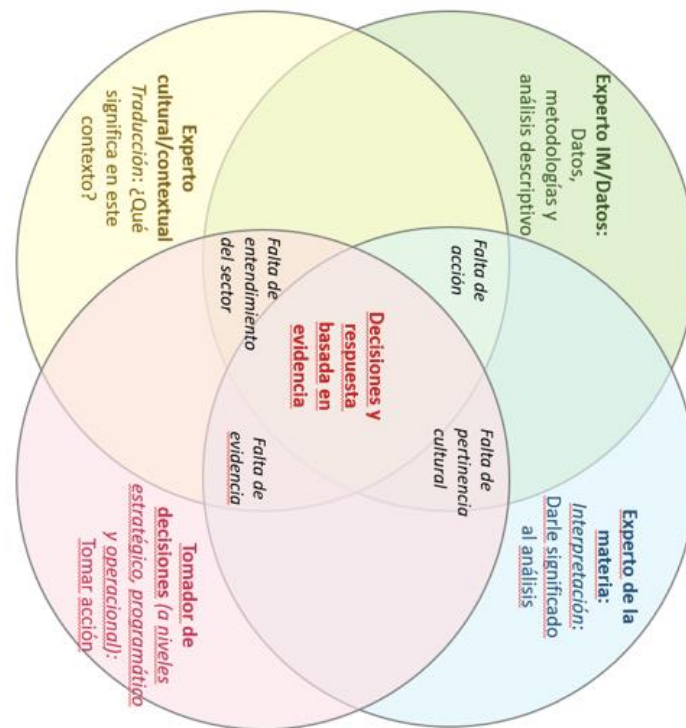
Experto IM/Datos: Datos, metodologías y análisis descriptivo

Experto cultural/contextual
Traducción: ¿Qué significa en este contexto?

Falta de entendimiento del sector

Falta de acción

Decisiones y respuesta basada en evidencia

Falta de evidencia

Falta de pertinencia cultural

Experto de la materia: Interpretación: Darle significado al análisis

Tomador de decisiones (a niveles estratégico, programático y operacional): Tomar acción